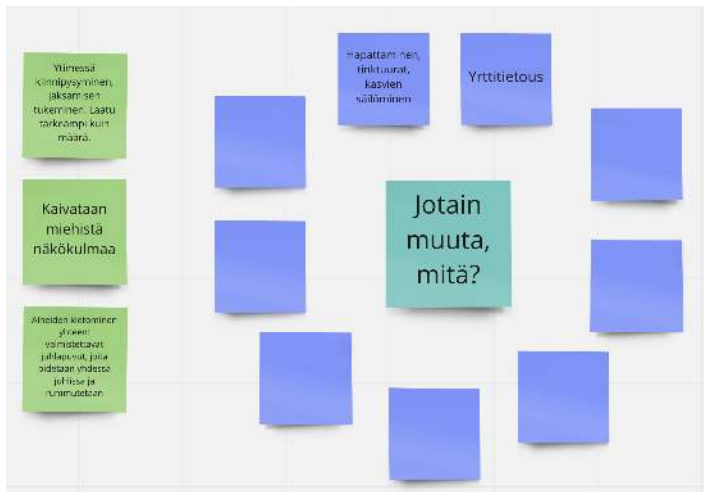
Ytimessä kiinnipysyminen, jaksamisen tukeminen. Laatu tärkeämpi kuin määrä.

Kaivataan miehistä näkökulmaa

Aiheiden kietominen yhteen: valmistettavat juhlapuvut, joita pidetään yhdessä juhlissa ja runimuotetaan

Hapattaminen, tinktuurat, kasvien säilöminen

Yrttitietous

Jotain muuta, mitä?